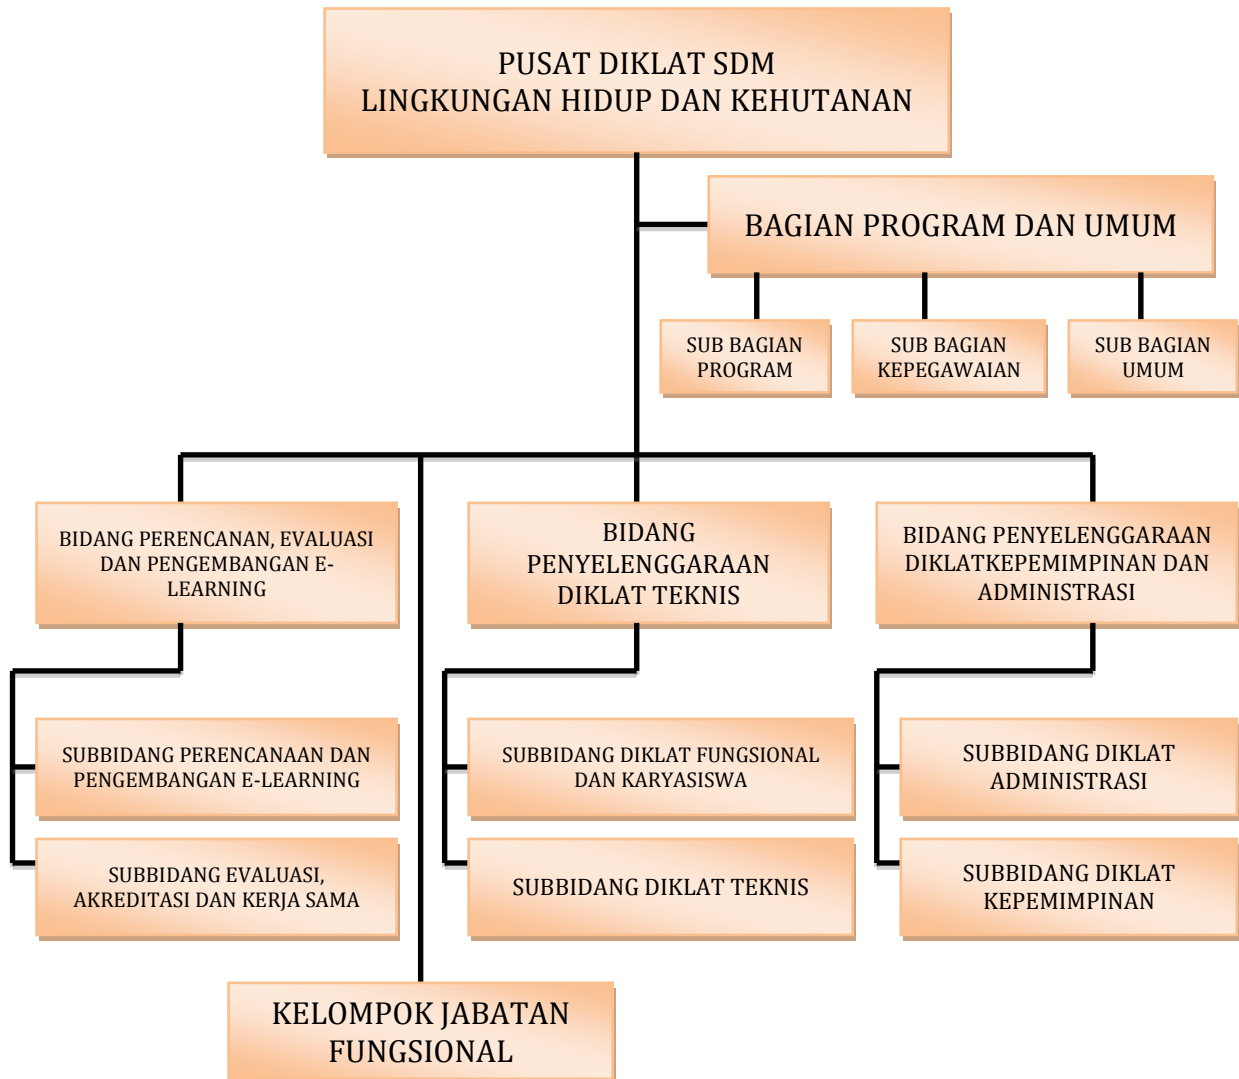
PUSAT DIKLAT SDM
LINGKUNGAN HIDUP DAN KEHUTANAN

BAGIAN PROGRAM DAN UMUM

SUB BAGIAN PROGRAM

SUB BAGIAN KEPEGAWAIAN

SUB BAGIAN UMUM

BIDANG PERENCANAN, EVALUASI DAN PENGEMBANGAN E-LEARNING

BIDANG PENYELENGGARAAN DIKLAT TEKNIS

BIDANG PENYELENGGARAAN DIKLATKEPEMIMPINAN DAN ADMINISTRASI

SUBBIDANG PERENCANAAN DAN PENGEMBANGAN E-LEARNING

SUBBIDANG EVALUASI, AKREDITASI DAN KERJA SAMA

SUBBIDANG DIKLAT FUNGSIONAL DAN KARYASISWA

SUBBIDANG DIKLAT TEKNIS

SUBBIDANG DIKLAT ADMINISTRASI

SUBBIDANG DIKLAT KEPEMIMPINAN

KELOMPOK JABATAN FUNGSIONAL